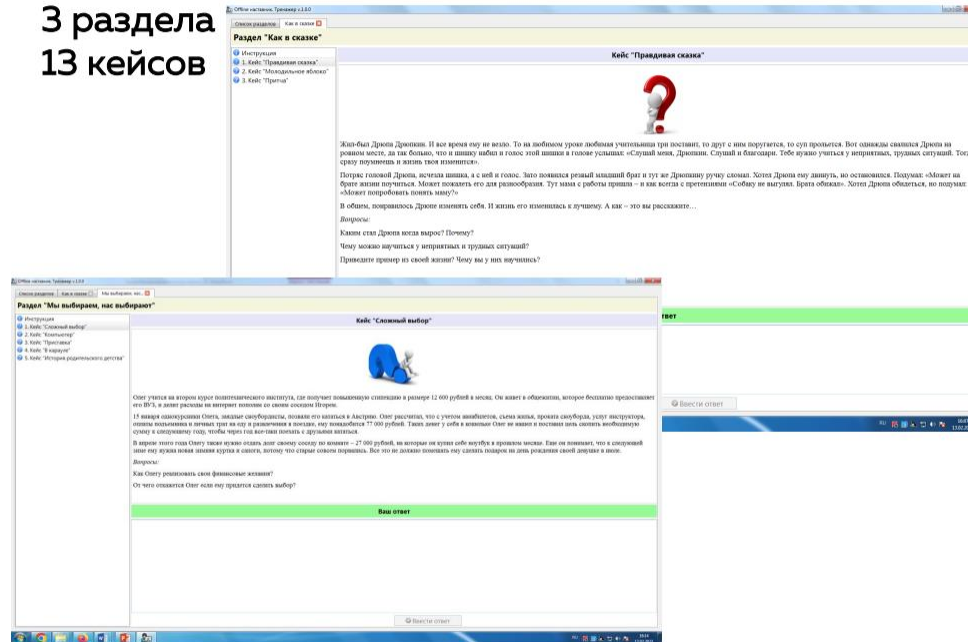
3 раздела
13 кейсов

Offline наставник. Тренажер v.1.0.0

Список разделов | Как в сказке

Раздел "Как в сказке"

Инструкция
1. Кейс "Правдивая сказка"
2. Кейс "Молодильное яблоко"
3. Кейс "Притча"

Кейс "Правдивая сказка"

Жил-был Дрюпа Дрюпкин. И все время ему не везло. То на любимом уроке любимая учительница три поставит, то друг с ним поругается, то суп прольется. Вот однажды свалился Дрюпа на ровном месте, да так больно, что и шишку набил и голос этой шишки в голове услышал: «Слушай меня, Дрюпкин. Слушай и благодари. Тебе нужно учиться у неприятных, трудных ситуаций. Тогда сразу поумнеешь и жизнь твоя изменится».

Потряс головой Дрюпа, исчезла шишка, а с ней и голос. Зато появился резвый младший брат и тут же Дрюпкину ручку сломал. Хотел Дрюпа ему двинуть, но остановился. Подумал: «Может на брате жизни поучиться. Может покажете его для разнообразия. Тут мама с работы пришла – и как всегда с претензиями «Собаку не выгулял. Брата обижал». Хотел Дрюпа обидеться, но подумал: «Может попробовать понять маму?»

В общем, понравилось Дрюпе изменять себя. И жизнь его изменилась к лучшему. А как – это вы расскажите…

Вопросы:

Каким стал Дрюпа когда вырос? Почему?

Чему можно научиться у неприятных и трудных ситуаций?

Приведите пример из своей жизни? Чему вы у них научились?

ответ

Ввести ответ

Offline наставник. Тренажер v.1.0.0

Список разделов | Как в сказке | Мы выбираем, нас...

Раздел "Мы выбираем, нас выбирают"

Инструкция
1. Кейс "Сложный выбор"
2. Кейс "Компьютер"
3. Кейс "Приставка"
4. Кейс "В караоке"
5. Кейс "История родительского детства"

Кейс "Сложный выбор"

Олег учится на втором курсе политехнического института, где получает повышенную стипендию в размере 12 600 рублей в месяц. Он живет в общежитии, которое бесплатно предоставляет его ВУЗ, а делит расходы на интернет пополам со своим соседом Игорем.

15 января однокурсники Олега, заядлые сноубордисты, позвали его кататься в Австрию. Олег рассчитал, что с учетом авиабилетов, съема жилья, проката сноуборда, услуг инструктора, оплаты подъемника и личных трат на еду и развлечения в поездке, ему понадобится 77 000 рублей. Таких денег у себя в копилке Олег не нашел и поставил цель скопить необходимую сумму к следующему году, чтобы через год все-таки поехать с друзьями кататься.

В апреле этого года Олегу также нужно отдать долг своему соседу по комнате – 27 000 рублей, на которые он купил себе ноутбук в прошлом месяце. Еще он понимает, что к следующей зиме ему нужна новая зимняя куртка и сапоги, потому что старые совсем порвались. Все это не должно помешать ему сделать подарок на день рождения своей девушке в июле.

Вопросы:

Как Олегу реализовать свои финансовые желания?

От чего откажется Олег если ему придется сделать выбор?

Ваш ответ

Ввести ответ